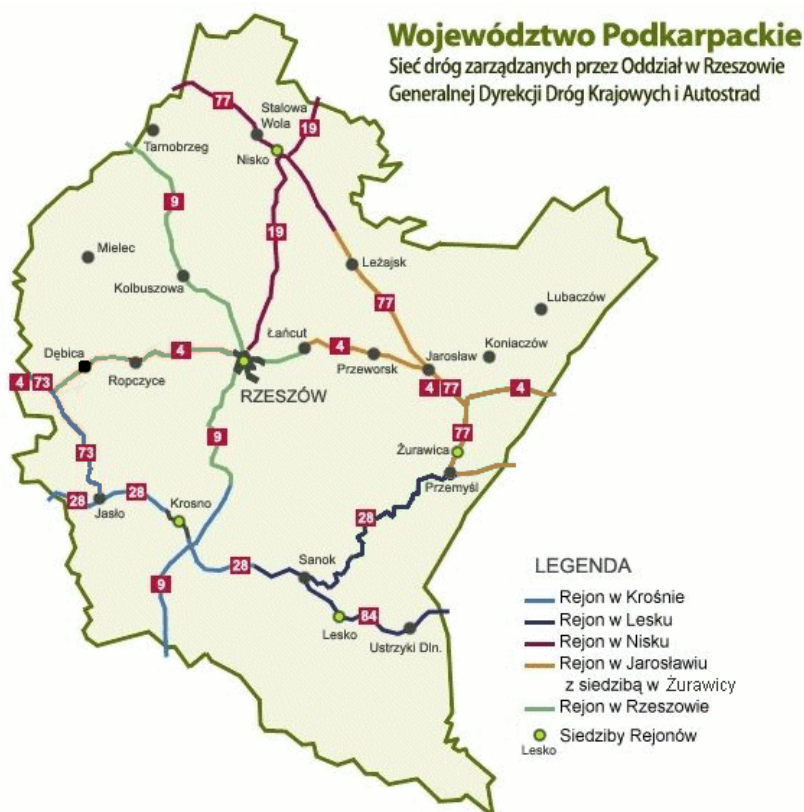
Województwo Podkarpackie
Sieć dróg zarządzanych przez Oddział w Rzeszowie
Generalnej Dyrekcji Dróg Krajowych i Autostrad

77
Stalowa Wola
19
Tarnobrzeg
Nisko
9
19
Mielec
Leżajsk
Kolbuszowa
77
Lubaczów
Łańcut
Koniaczów
Dębica
4
4
Jarosław
4
73
Ropczyce
Przeworsk
4
77
4
RZESZÓW
77
9
73
Żurawica
Przemyśl
28
28
Krosno
Jasło
28
28
Sanok
9
LEGENDA
Rejon w Krośnie
84
Rejon w Lesku
Lesko
Ustrzyki Dln.
Rejon w Nisku
Rejon w Jarosławiu z siedzibą w Żurawicy
Rejon w Rzeszowie
Siedziby Rejonów
Lesko